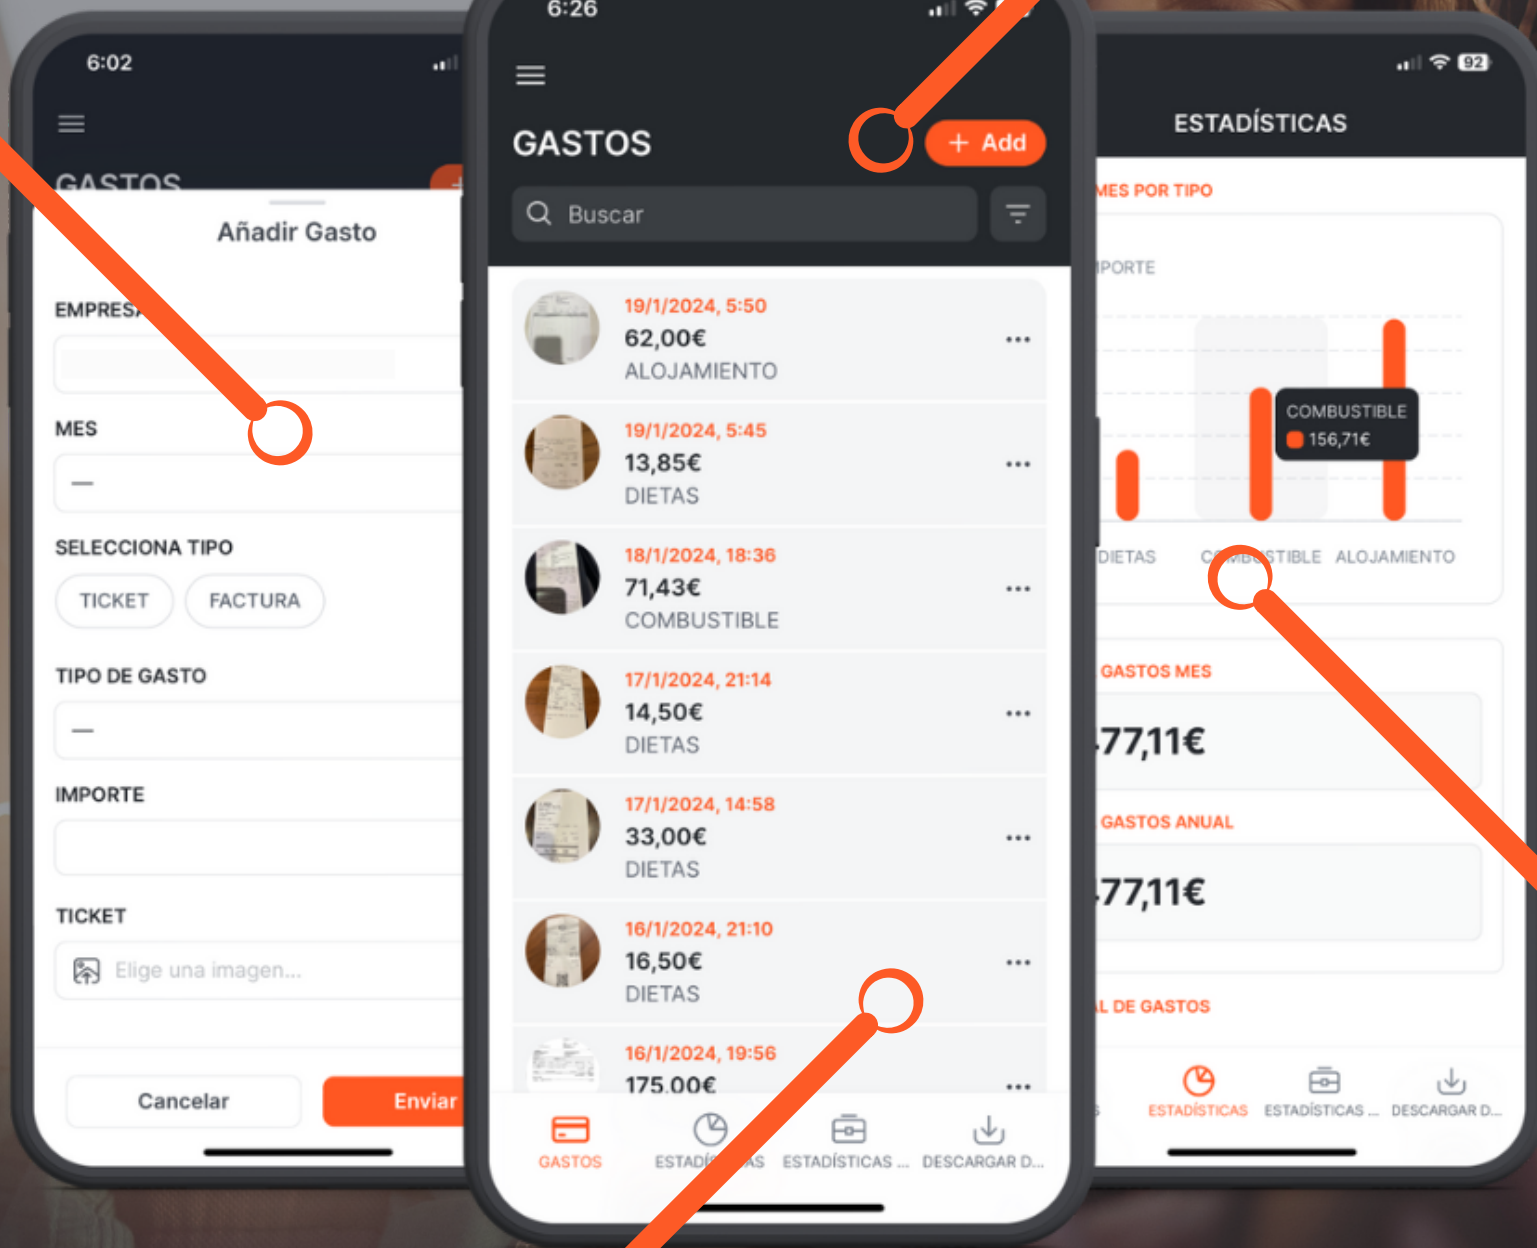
6:02

GASTOS

Añadir Gasto

EMPRES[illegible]

MES

—

SELECCIONA TIPO

TICKET

FACTURA

TIPO DE GASTO

—

IMPORTE

TICKET

Elige una imagen...

Cancelar

Enviar

6:26

GASTOS

+ Add

Buscar

19/1/2024, 5:50
62,00€
ALOJAMIENTO

19/1/2024, 5:45
13,85€
DIETAS

18/1/2024, 18:36
71,43€
COMBUSTIBLE

17/1/2024, 21:14
14,50€
DIETAS

17/1/2024, 14:58
33,00€
DIETAS

16/1/2024, 21:10
16,50€
DIETAS

16/1/2024, 19:56
175,00€

GASTOS

ESTADÍ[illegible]AS

ESTADÍSTICAS ...

DESCARGAR D...

92

ESTADÍSTICAS

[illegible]MES POR TIPO

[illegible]PORTE

COMBUSTIBLE
156,71€

DIETAS

C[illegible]STIBLE

ALOJAMIENTO

GASTOS MES

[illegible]77,11€

GASTOS ANUAL

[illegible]77,11€

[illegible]L DE GASTOS

ESTADÍSTICAS

ESTADÍSTICAS ...

DESCARGAR D...